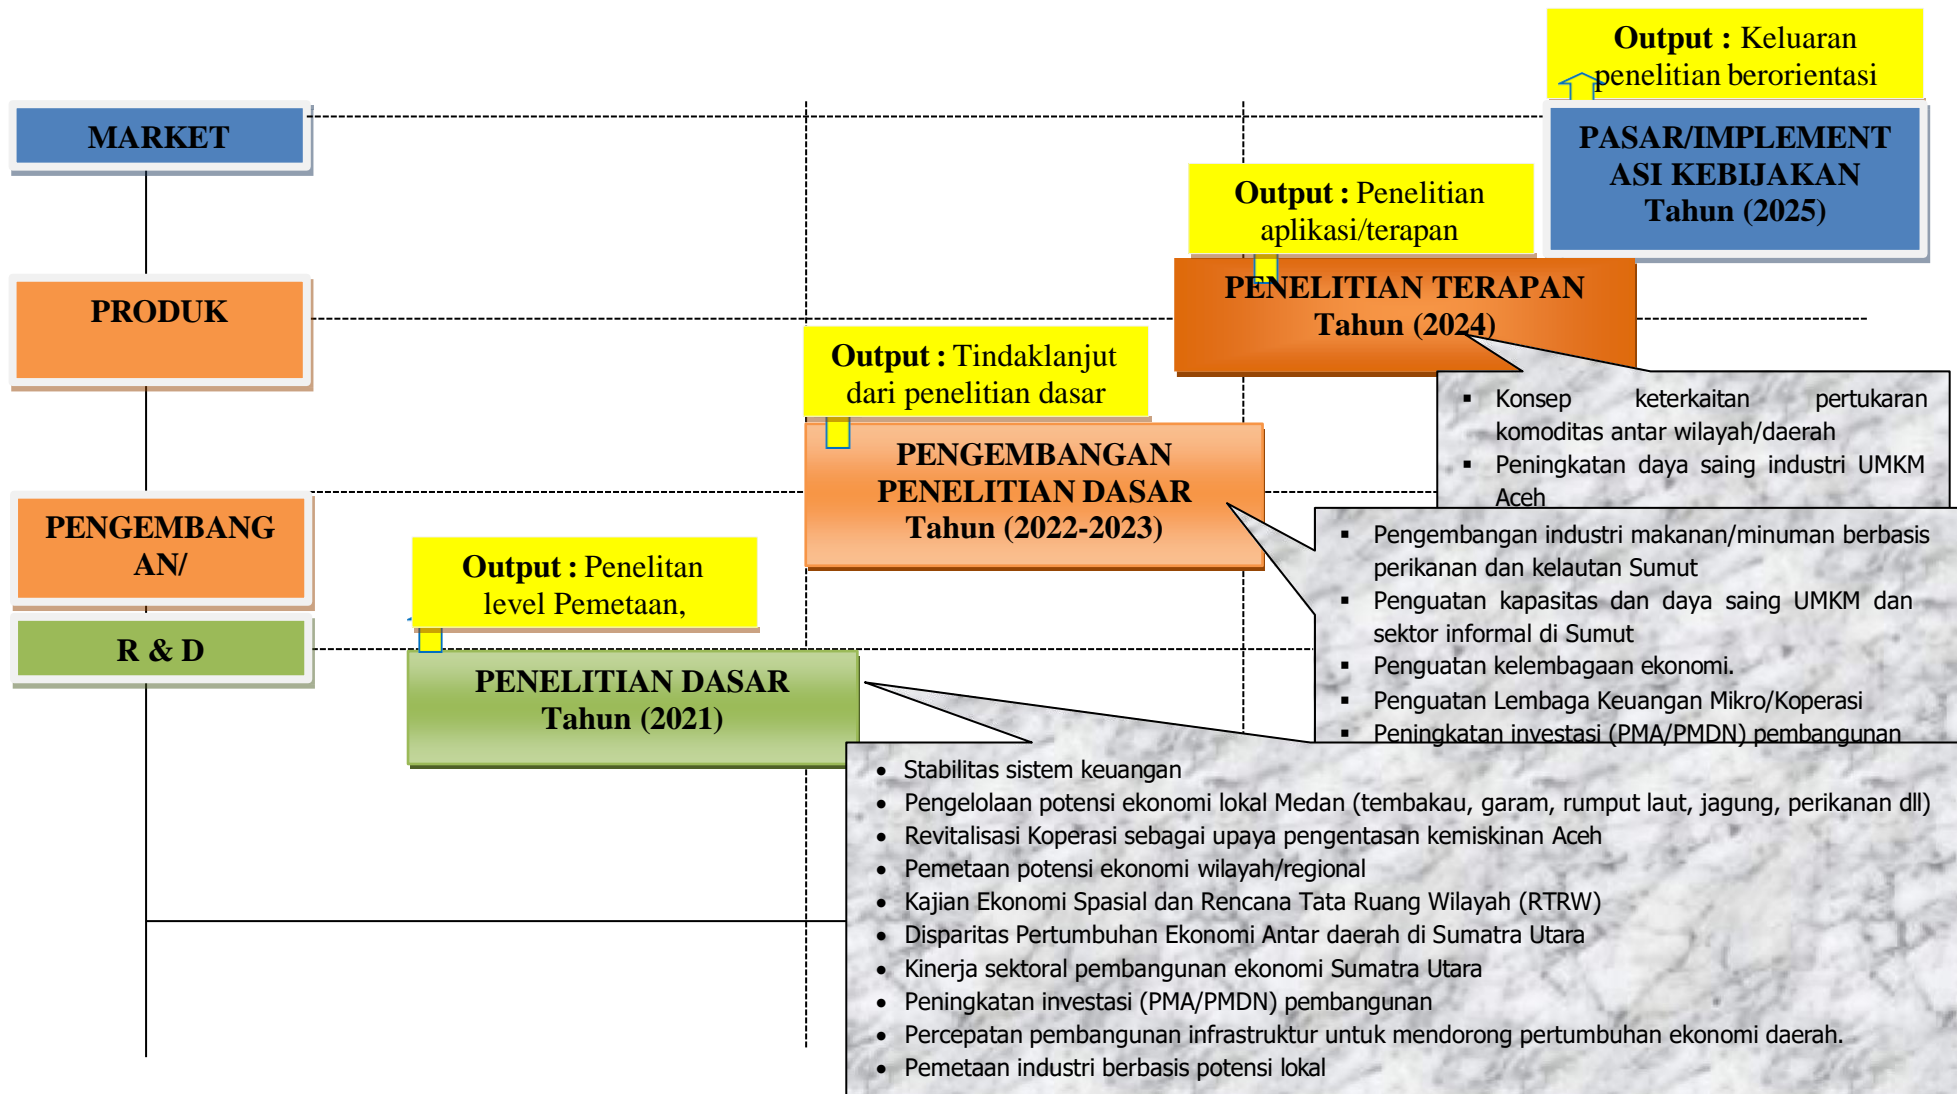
**Output :** Keluaran penelitian berorientasi

MARKET

**PASAR/IMPLEMENTASI KEBIJAKAN Tahun (2025)**

**Output :** Penelitian aplikasi/terapan

**PENELITIAN TERAPAN Tahun (2024)**

PRODUK

**Output :** Tindaklanjut dari penelitian dasar

▪ Konsep keterkaitan pertukaran komoditas antar wilayah/daerah
▪ Peningkatan daya saing industri UMKM Aceh

**PENGEMBANGAN PENELITIAN DASAR Tahun (2022-2023)**

PENGEMBANGAN/

**Output :** Penelitan level Pemetaan,

▪ Pengembangan industri makanan/minuman berbasis perikanan dan kelautan Sumut
▪ Penguatan kapasitas dan daya saing UMKM dan sektor informal di Sumut
▪ Penguatan kelembagaan ekonomi.
▪ Penguatan Lembaga Keuangan Mikro/Koperasi
▪ Peningkatan investasi (PMA/PMDN) pembangunan

R & D

**PENELITIAN DASAR Tahun (2021)**

- Stabilitas sistem keuangan
- Pengelolaan potensi ekonomi lokal Medan (tembakau, garam, rumput laut, jagung, perikanan dll)
- Revitalisasi Koperasi sebagai upaya pengentasan kemiskinan Aceh
- Pemetaan potensi ekonomi wilayah/regional
- Kajian Ekonomi Spasial dan Rencana Tata Ruang Wilayah (RTRW)
- Disparitas Pertumbuhan Ekonomi Antar daerah di Sumatra Utara
- Kinerja sektoral pembangunan ekonomi Sumatra Utara
- Peningkatan investasi (PMA/PMDN) pembangunan
- Percepatan pembangunan infrastruktur untuk mendorong pertumbuhan ekonomi daerah.
- Pemetaan industri berbasis potensi lokal